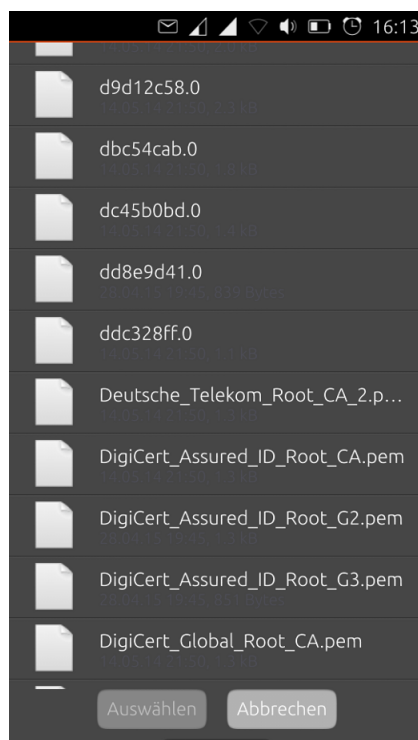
16:13

d9d12c58.0
14.05.14 21:50, 2,1 kB

dbc54cab.0
14.05.14 21:50, 1,8 kB

dc45b0bd.0
14.05.14 21:50, 1,4 kB

dd8e9d41.0
28.04.15 19:45, 839 Bytes

ddc328ff.0
14.05.14 21:50, 1,1 kB

Deutsche_Telekom_Root_CA_2.p...
14.05.14 21:50, 1,3 kB

DigiCert_Assured_ID_Root_CA.pem
14.05.14 21:50, 1,3 kB

DigiCert_Assured_ID_Root_G2.pem
28.04.15 19:45, 1,3 kB

DigiCert_Assured_ID_Root_G3.pem
28.04.15 19:45, 851 Bytes

DigiCert_Global_Root_CA.pem
14.05.14 21:50, 1,3 kB

Auswählen Abbrechen